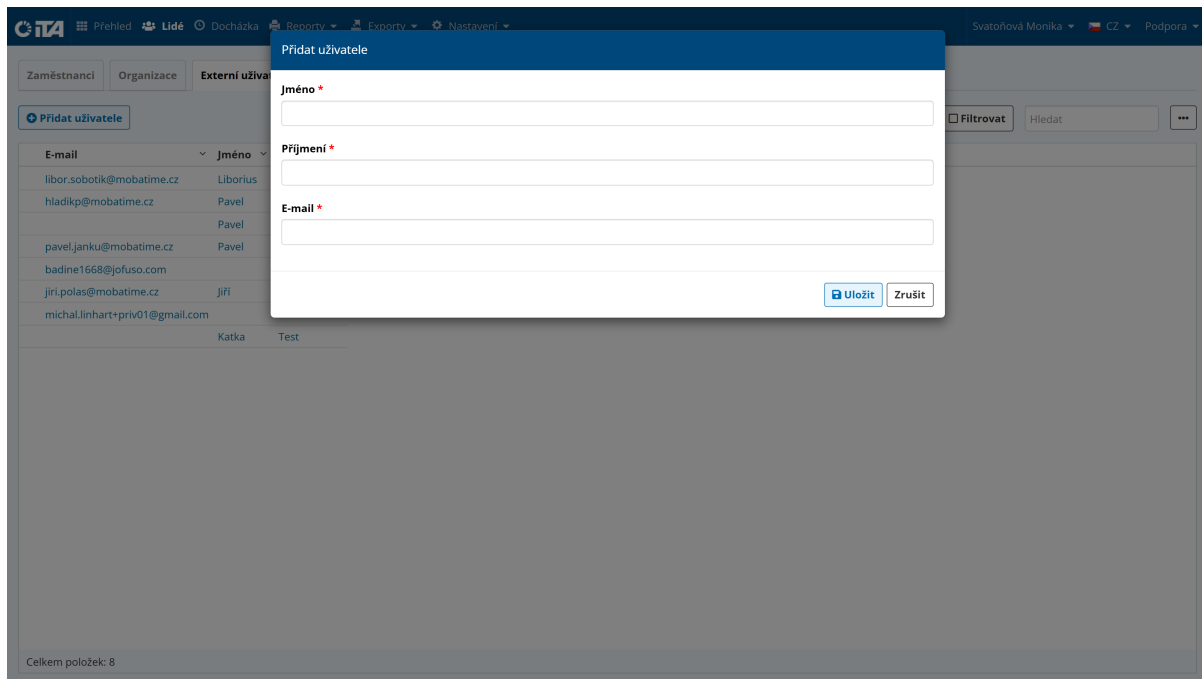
CITA Přehled Lidé Docházka Reporty Exporty Nastavení Svatoňová Monika CZ Podpora

Zaměstnanci Organizace Externí uživat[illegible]

Přidat uživatele

Filtrovat Hledat •••

| E-mail | Jméno |
|---|---|
| libor.sobotik@mobatime.cz | Liborius |
| hladikp@mobatime.cz | Pavel |
| | Pavel |
| pavel.janku@mobatime.cz | Pavel |
| badine1668@jofuso.com | |
| jiri.polas@mobatime.cz | Jiří |
| michal.linhart+priv01@gmail.com | |
| | Katka Test |

Celkem položek: 8

Přidat uživatele

Jméno *

Příjmení *

E-mail *

Uložit Zrušit